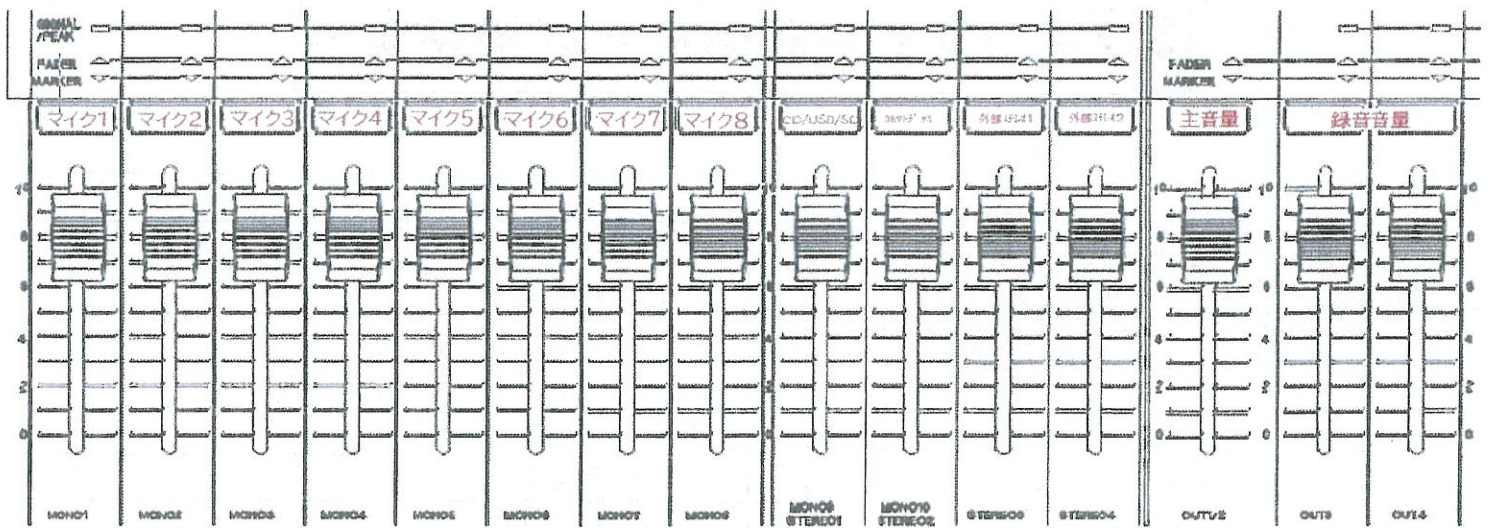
SIGNAL /PEAK

FADER MARKER

FADER MARKER

マイク1 マイク2 マイク3 マイク4 マイク5 マイク6 マイク7 マイク8 CD/USB/SD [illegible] 外部入力1 外部入力2 主音量 録音音量

10 8 6 4 2 0

MONO1 MONO2 MONO3 MONO4 MONO5 MONO6 MONO7 MONO8 MONO9 STEREO1 MONO10 STEREO2 STEREO3 STEREO4 OUT1/2 OUT3 OUT4